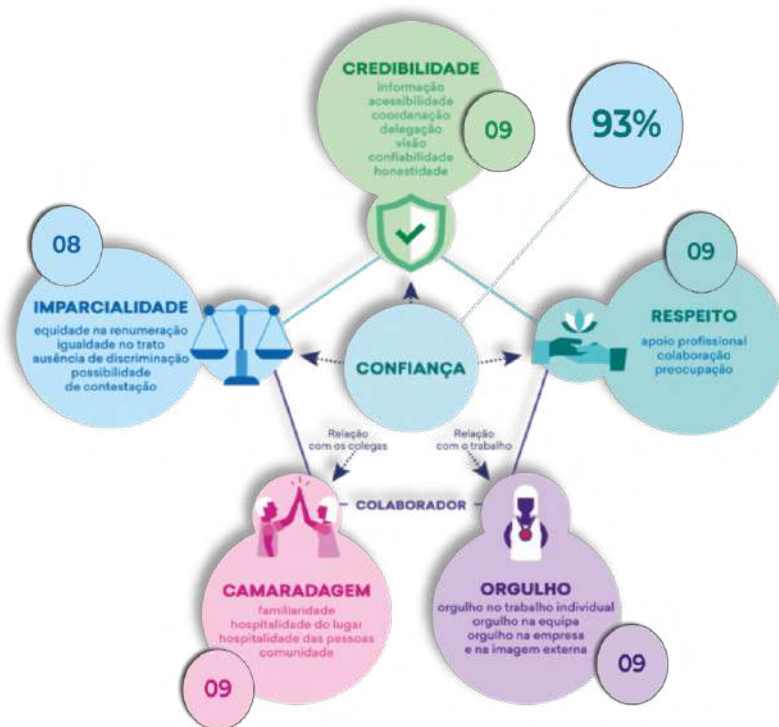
CREDIBILIDADE
informação
acessibilidade
coordenação
delegação
visão
confiabilidade
honestidade

09

93%

08

IMPARCIALIDADE
equidade na renumeração
igualdade no trato
ausência de discriminação
possibilidade
de contestação

09

RESPEITO
apoio profissional
colaboração
preocupação

CONFIANÇA

Relação
com os colegas

Relação
com o trabalho

COLABORADOR

CAMARADAGEM
familiaridade
hospitalidade do lugar
hospitalidade das pessoas
comunidade

09

ORGULHO
orgulho no trabalho individual
orgulho na equipe
orgulho na empresa
e na imagem externa

09